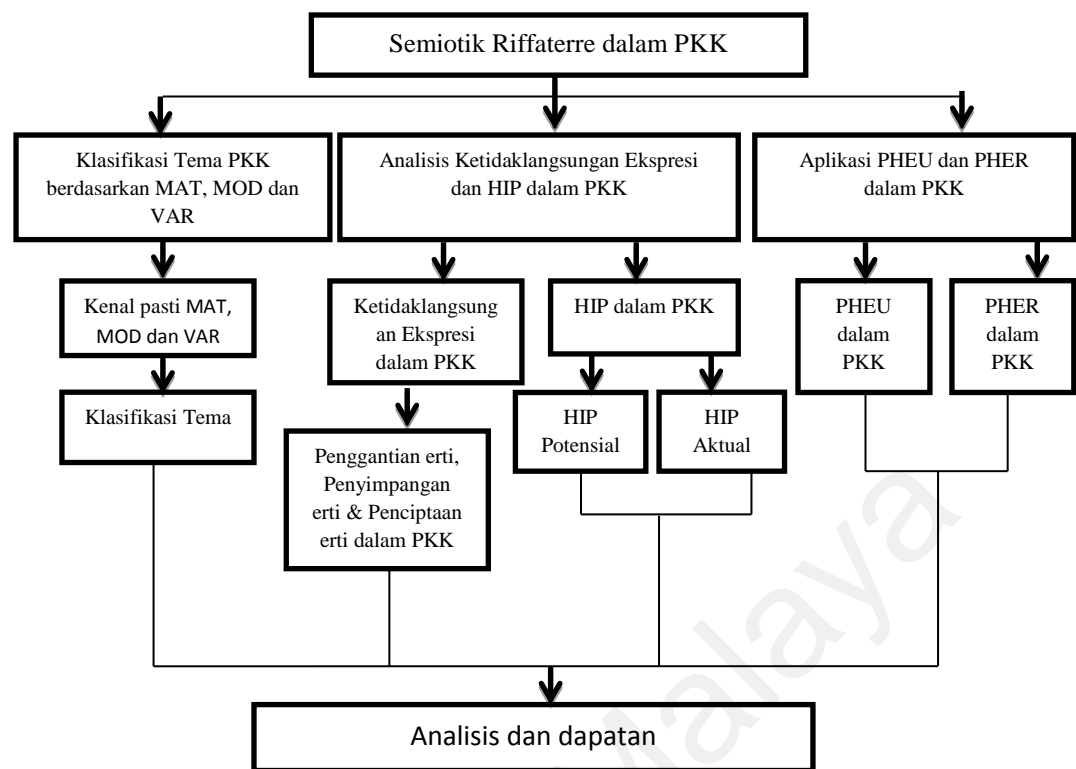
Semiotik Riffaterre dalam PKK

Klasifikasi Tema PKK berdasarkan MAT, MOD dan VAR

Analisis Ketidaklangsungan Ekspresi dan HIP dalam PKK

Aplikasi PHEU dan PHER dalam PKK

Kenal pasti MAT, MOD dan VAR

Klasifikasi Tema

Ketidaklangsungan Ekspresi dalam PKK

Penggantian erti, Penyimpangan erti & Penciptaan erti dalam PKK

HIP dalam PKK

HIP Potensial

HIP Aktual

PHEU dalam PKK

PHER dalam PKK

Analisis dan dapatan

alaya